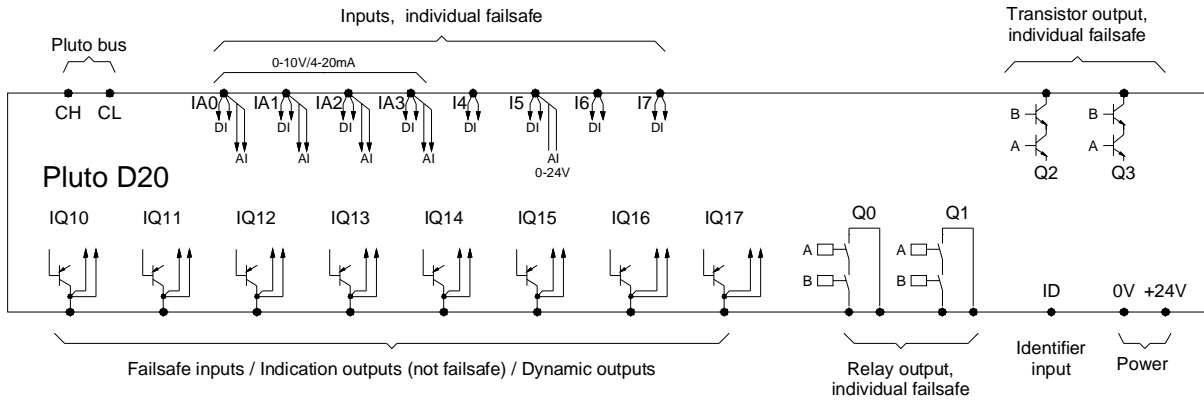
Inputs, individual failsafe

Transistor output, individual failsafe

Pluto bus

0-10V/4-20mA

CH CL IA0 IA1 IA2 IA3 I4 I5 I6 I7

DI DI DI DI DI DI DI DI

AI AI AI AI AI

0-24V

B B

A A

Q2 Q3

Pluto D20

IQ10 IQ11 IQ12 IQ13 IQ14 IQ15 IQ16 IQ17

Q0 Q1

A A

B B

ID 0V +24V

Failsafe inputs / Indication outputs (not failsafe) / Dynamic outputs

Relay output, individual failsafe

Identifier input

Power